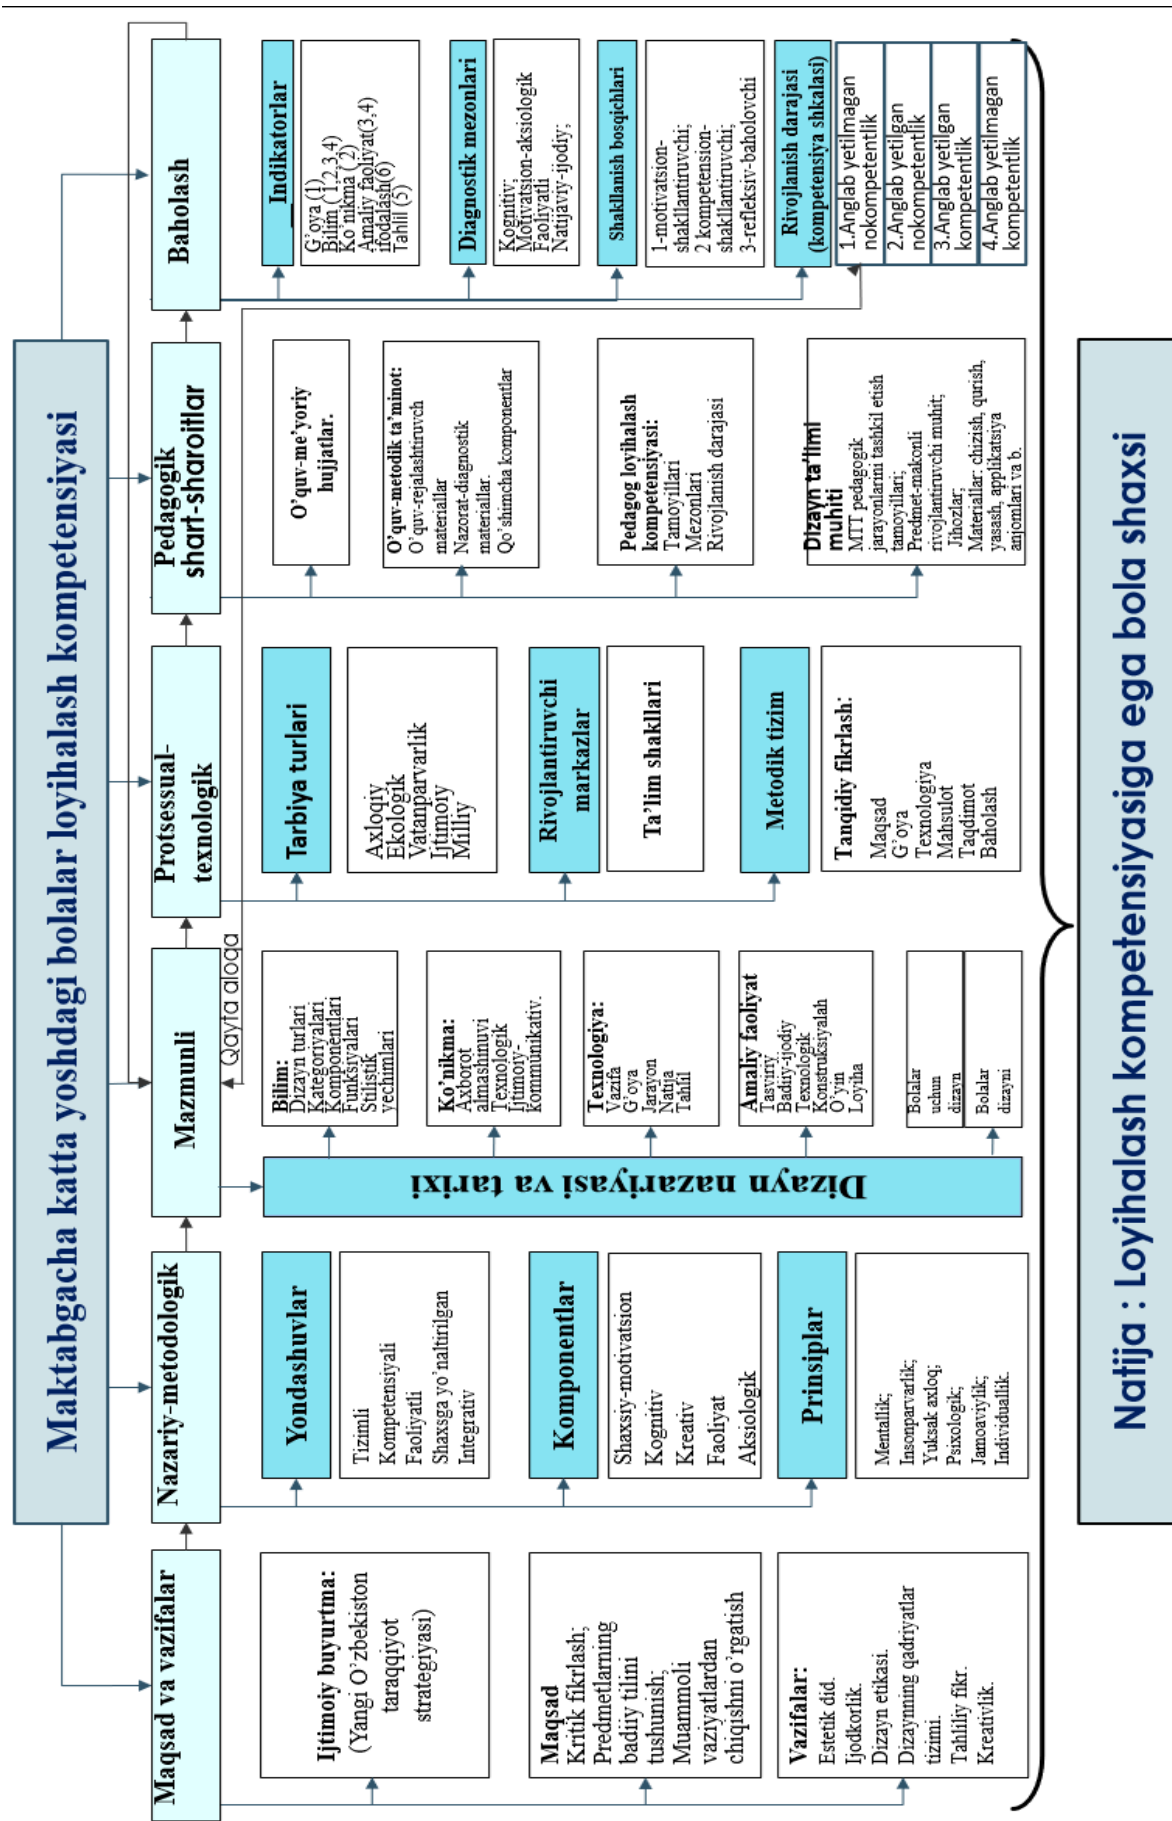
Maktabgacha katta yoshdagi bolalar loyihalash kompetensiyasi

Maqsad va vazifalar

Ijtimoiy buyurtma: (Yangi O'zbekiston taraqqiyot strategiyasi)

Maqsad Kritik fikrlash; Predmetlarning badiiy tilini tushunish; Muammoli vaziyatlardan chiqishni o'rgatish

Vazifalar: Estetik did. Ijodkorlik. Dizayn etikasi. Dizaynning qadriyatlar tizimi. Tahliliy fikr. Kreativlik.

Nazariy-metodologik

Yondashuvlar

Tizimli Kompetensiyali Faoliyatli Shaxsga yo'naltirilgan Integrativ

Komponentlar

Shaxsiy-motivatsion Kognitiv Kreativ Faoliyat Aksiologik

Prinsiplar

Mentallik; Insonparvarlik; Yuksak axloq; Psixologik; Jamoaviylik; Individuallik.

Mazmunli

Qayta aloqa

Dizayn nazariyasi va tarixi

Bilim: Dizayn turlari Kategoriyalari Komponentlari Funksiyalari Stilistik yechimlari

Ko'nikma: Axborot almashinuvi Texnologik Ijtimoiy-kommunikativ.

Texnologiya: Vazifa G'oya Jarayon Natija Tahlil

Amaliy faoliyat Tasviriy Badiiy-ijodiy Texnologik Konstruksiyalash O'yin Loyiha

Bolalar uchun dizayn

Bolalar dizayni

Protsessual-texnologik

Tarbiya turlari

Axloqiy Ekologik Vatanparvarlik Ijtimoiy Milliy

Rivojlantiruvchi markazlar

Ta'lim shakllari

Metodik tizim

Tanqidiy fikrlash: Maqsad G'oya Texnologiya Mahsulot Taqdimot Baholash

Pedagogik shart-sharoitlar

O'quv-me'yoriy hujjatlar.

O'quv-metodik ta'minot: O'quv-rejalashtiruvch materiallar Nazorat-diagnostik materiallar. Qo'shimcha komponentlar

Pedagog loyihalash kompetensiyasi: Tamoyillari Mezonlari Rivojlanish darajasi

Dizayn ta'limi muhiti MTT pedagogik jarayonlarini tashkil etish tamoyillari; Predmet-makonli rivojlantiruvchi muhit; Jihozlar; Materiallar: chizish, qurish, yasash, applikatsiya anjomlari va b.

Baholash

Indikatorlar

G'oya (1) Bilim (1,2,3,4) Ko'nikma (2) Amaliy faoliyat(3,4) ifodalash(6) Tahlil (5)

Diagnostik mezonlari

Kognitiv; Motivatsion-aksiologik Faoliyatli Natijaviy-ijodiy;

Shakllanish bosqichlari

1-motivatsion-shakllantiruvchi; 2 kompetension-shakllantiruvchi; 3-refleksiv-baholovchi

Rivojlanish darajasi (kompetensiya shkalasi)

1.Anglab yetilmagan nokompetentlik

2.Anglab yetilgan nokompetentlik

3.Anglab yetilgan kompetentlik

4.Anglab yetilmagan kompetentlik

Natija : Loyihalash kompetensiyasiga ega bola shaxsi